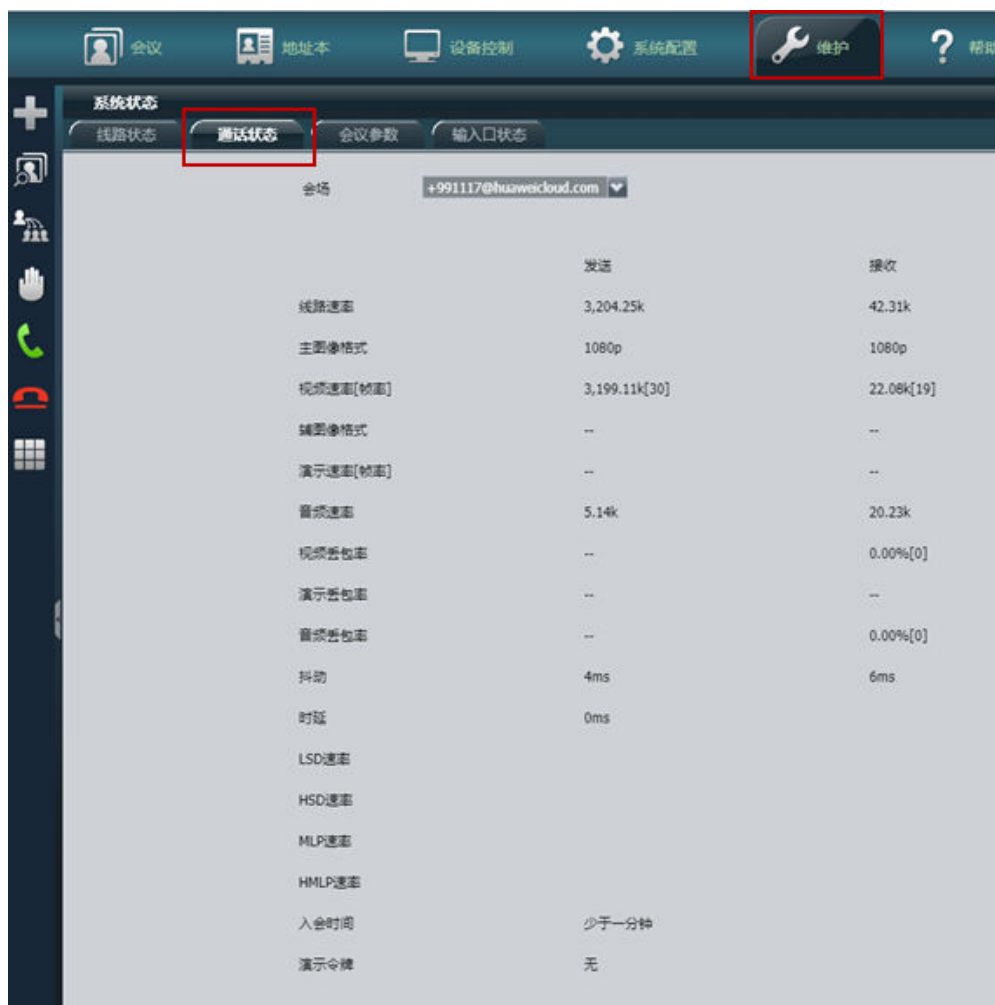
会议 地址本 设备控制 系统配置 维护 帮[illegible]

系统状态

线路状态 通话状态 会议参数 输入口状态

会场 +991117@huaweicloud.com

| | 发送 | 接收 |
|---|---|---|
| 线路速率 | 3,204.25k | 42.31k |
| 主图像格式 | 1080p | 1080p |
| 视频速率[帧率] | 3,199.11k[30] | 22.08k[19] |
| 辅图像格式 | -- | -- |
| 演示速率[帧率] | -- | -- |
| 音频速率 | 5.14k | 20.23k |
| 视频丢包率 | -- | 0.00%[0] |
| 演示丢包率 | -- | -- |
| 音频丢包率 | -- | 0.00%[0] |
| 抖动 | 4ms | 6ms |
| 时延 | 0ms | |
| LSD速率 | | |
| HSD速率 | | |
| MLP速率 | | |
| HMLP速率 | | |
| 入会时间 | 少于一分钟 | |
| 演示令牌 | 无 | |